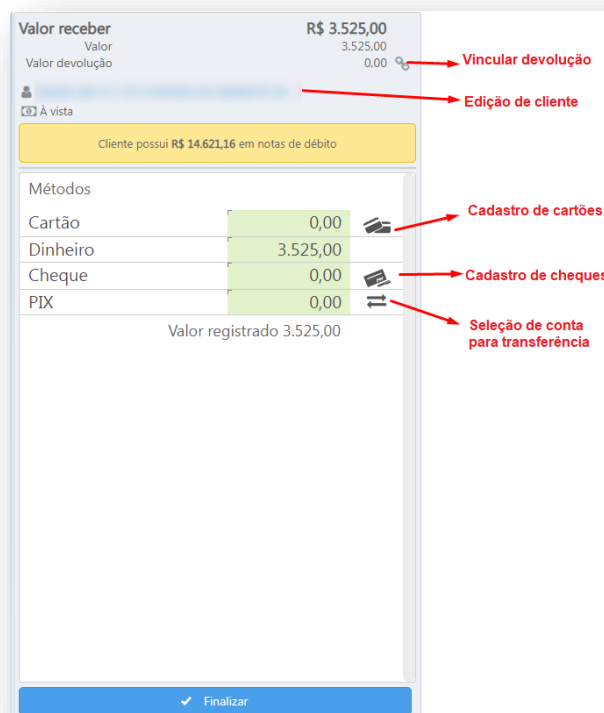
Valor receber R$ 3.525,00
Valor 3.525,00
Valor devolução 0,00

Vincular devolução

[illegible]

Edição de cliente

À vista

Cliente possui **R$ 14.621,16** em notas de débito

Métodos

| | |
|---|---|
| Cartão | 0,00 |
| Dinheiro | 3.525,00 |
| Cheque | 0,00 |
| PIX | 0,00 |

Cadastro de cartões

Cadastro de cheques

Seleção de conta para transferência

Valor registrado 3.525,00

Finalizar